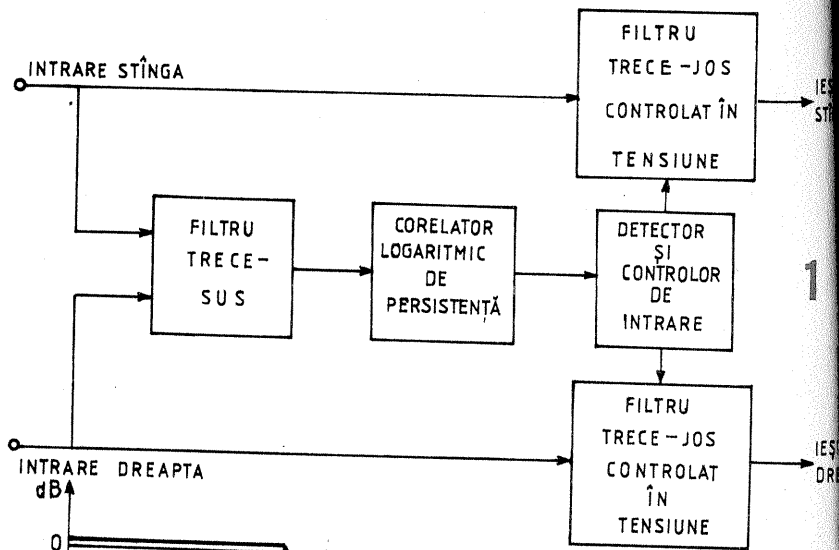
INTRARE STÎNGA

FILTRU TRECE-JOS CONTROLAT ÎN TENSIUNE

IEȘ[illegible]
STÎ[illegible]

FILTRU TRECE-SUS

CORELATOR LOGARITMIC DE PERSISTENȚĂ

DETECTOR ȘI CONTROLOR DE INTRARE

1

FILTRU TRECE-JOS CONTROLAT ÎN TENSIUNE

IEȘ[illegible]
DR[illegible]

INTRARE DREAPTA

dB

0